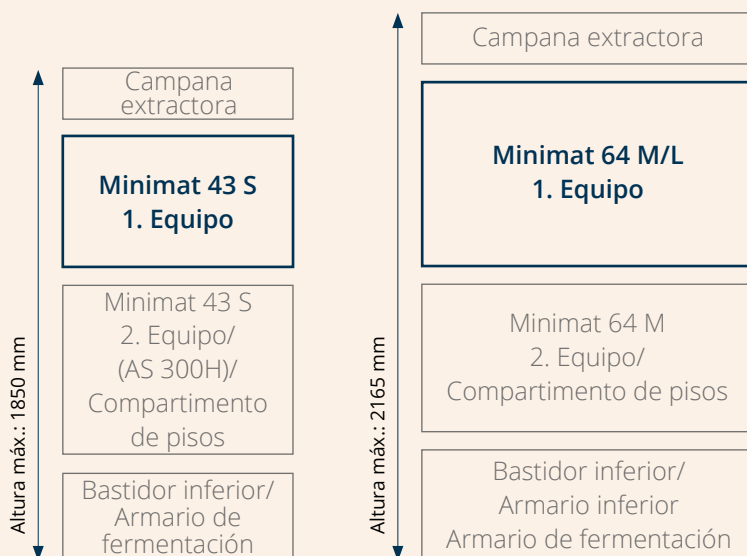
Campana extractora

Minimat 43 S
1. Equipo

Minimat 43 S
2. Equipo/
(AS 300H)/
Compartimento de pisos

Bastidor inferior/
Armario de fermentación

Altura máx.: 1850 mm

Campana extractora

Minimat 64 M/L
1. Equipo

Minimat 64 M
2. Equipo/
Compartimento de pisos

Bastidor inferior/
Armario inferior
Armario de fermentación

Altura máx.: 2165 mm